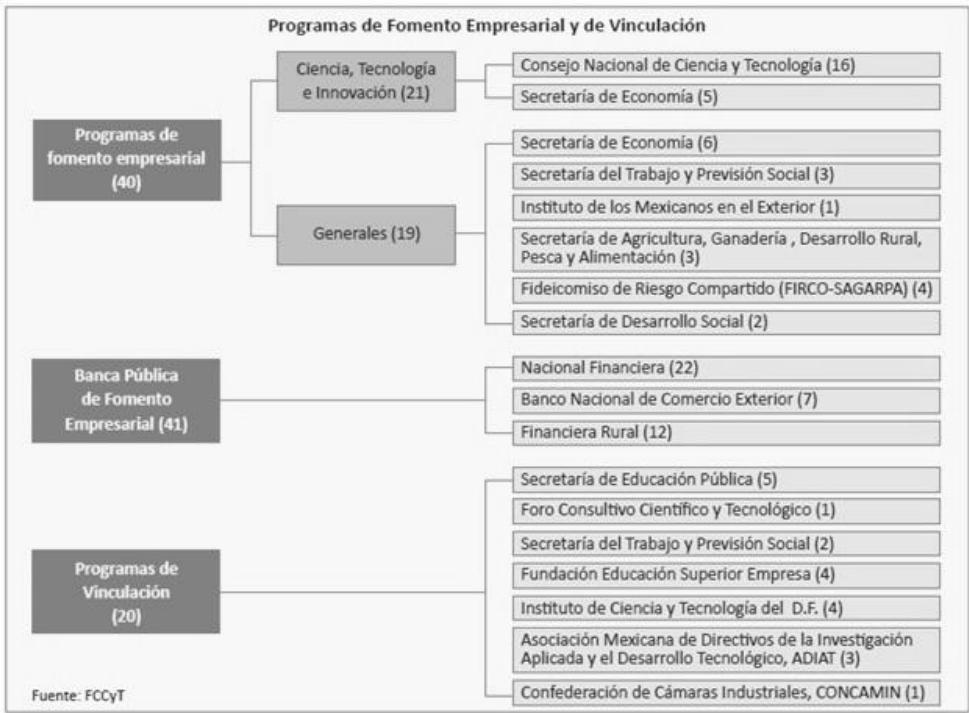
Programas de Fomento Empresarial y de Vinculación

Programas de fomento empresarial (40)

Ciencia, Tecnología e Innovación (21)

Consejo Nacional de Ciencia y Tecnología (16)

Secretaría de Economía (5)

Generales (19)

Secretaría de Economía (6)

Secretaría del Trabajo y Previsión Social (3)

Instituto de los Mexicanos en el Exterior (1)

Secretaría de Agricultura, Ganadería , Desarrollo Rural, Pesca y Alimentación (3)

Fideicomiso de Riesgo Compartido (FIRCO-SAGARPA) (4)

Secretaría de Desarrollo Social (2)

Banca Pública de Fomento Empresarial (41)

Nacional Financiera (22)

Banco Nacional de Comercio Exterior (7)

Financiera Rural (12)

Programas de Vinculación (20)

Secretaría de Educación Pública (5)

Foro Consultivo Científico y Tecnológico (1)

Secretaría del Trabajo y Previsión Social (2)

Fundación Educación Superior Empresa (4)

Instituto de Ciencia y Tecnología del D.F. (4)

Asociación Mexicana de Directivos de la Investigación Aplicada y el Desarrollo Tecnológico, ADIAT (3)

Confederación de Cámaras Industriales, CONCAMIN (1)

Fuente: FCCyT